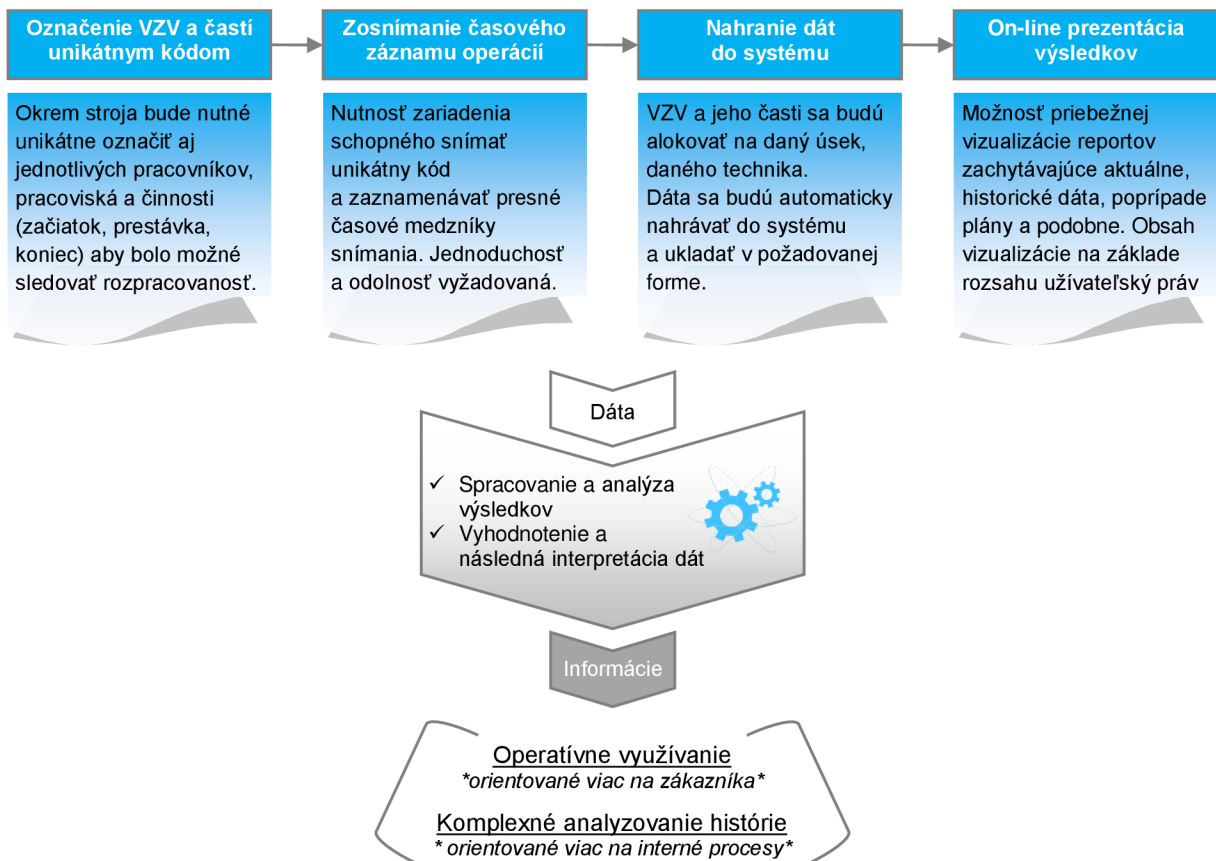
Označenie VZV a častí unikátnym kódom

Okrem stroja bude nutné unikátne označiť aj jednotlivých pracovníkov, pracoviská a činnosti (začiatok, prestávka, koniec) aby bolo možné sledovať rozpracovanosť.

Zosnímanie časového záznamu operácií

Nutnosť zariadenia schopného snímať unikátny kód a zaznamenávať presné časové medzníky snímania. Jednoduchosť a odolnosť vyžadovaná.

Nahranie dát do systému

VZV a jeho časti sa budú alokovať na daný úsek, daného technika.
Dáta sa budú automaticky nahrávať do systému a ukladať v požadovanej forme.

On-line prezentácia výsledkov

Možnosť priebežnej vizualizácie reportov zachytávajúce aktuálne, historické dáta, poprípade plány a podobne. Obsah vizualizácie na základe rozsahu užívateľský práv

Dáta

✓ Spracovanie a analýza výsledkov
✓ Vyhodnotenie a následná interpretácia dát

Informácie

Operatívne využívanie
*orientované viac na zákazníka*

Komplexné analyzovanie histórie
* orientované viac na interné procesy*